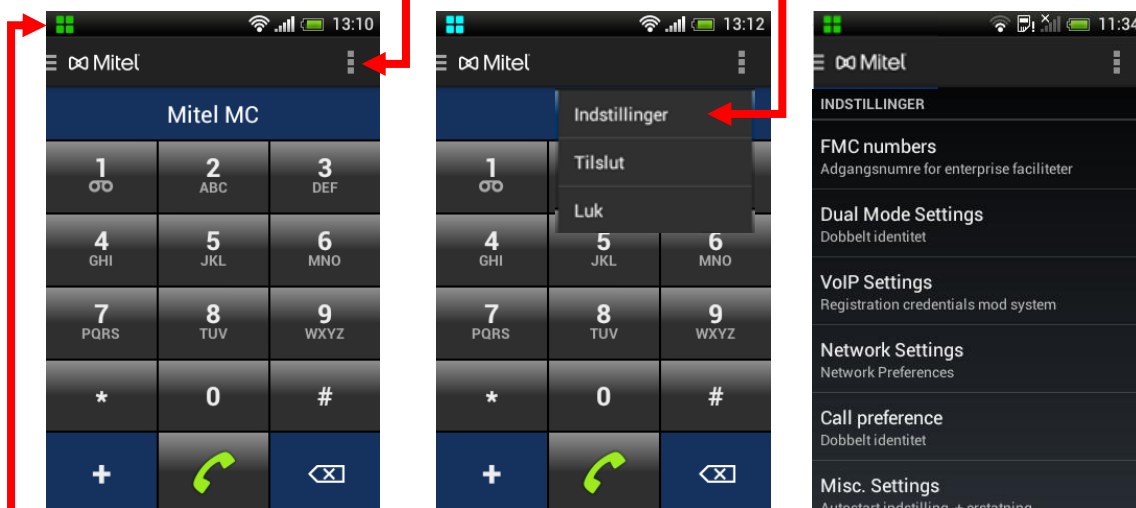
13:10

Mitel

Mitel MC

| 1 | 2 ABC | 3 DEF |
|---|---|---|
| 4 GHI | 5 JKL | 6 MNO |
| 7 PQRS | 8 TUV | 9 WXYZ |
| * | 0 | # |
| + | | |

13:12

Mitel

Indstillinger

Tilslut

Luk

| 1 | | |
|---|---|---|
| 4 GHI | 5 JKL | 6 MNO |
| 7 PQRS | 8 TUV | 9 WXYZ |
| * | 0 | # |
| + | | |

11:34

Mitel

INDSTILLINGER

FMC numbers
Adgangsnumre for enterprise faciliteter

Dual Mode Settings
Dobbelt identitet

VoIP Settings
Registration credentials mod system

Network Settings
Network Preferences

Call preference
Dobbelt identitet

Misc. Settings
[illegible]